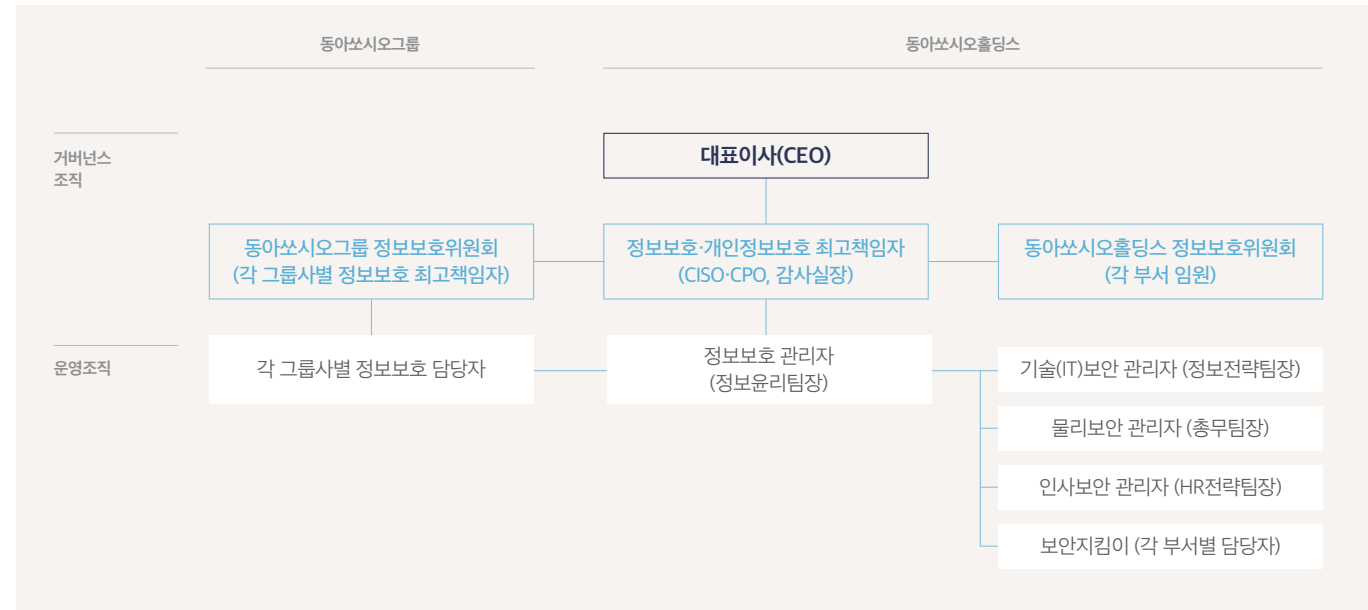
동아쏘시오그룹

동아쏘시오홀딩스

거버넌스 조직

대표이사(CEO)

동아쏘시오그룹 정보보호위원회 (각 그룹사별 정보보호 최고책임자)

정보보호·개인정보보호 최고책임자 (CISO·CPO, 감사실장)

동아쏘시오홀딩스 정보보호위원회 (각 부서 임원)

운영조직

각 그룹사별 정보보호 담당자

정보보호 관리자 (정보윤리팀장)

기술(IT)보안 관리자 (정보전략팀장)

물리보안 관리자 (총무팀장)

인사보안 관리자 (HR전략팀장)

보안지킴이 (각 부서별 담당자)